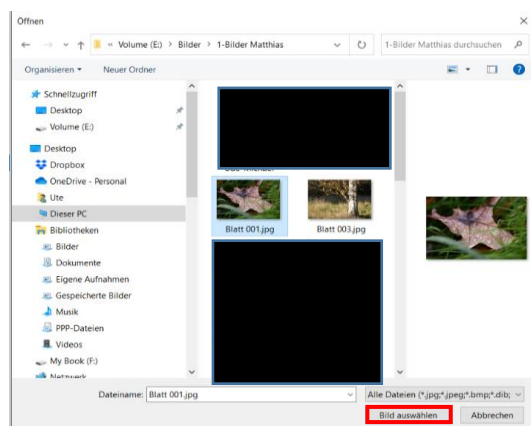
Öffnen

« Volume (E:) › Bilder › 1-Bilder Matthias

1-Bilder Matthias durchsuchen

Organisieren ▾ Neuer Ordner

Schnellzugriff
Desktop
Volume (E:)
Desktop
Dropbox
OneDrive - Personal
Ute
Dieser PC
Bibliotheken
Bilder
Dokumente
Eigene Aufnahmen
Gespeicherte Bilder
Musik
PPP-Dateien
Videos
My Book (F:)
Netzwerk

Blatt 001.jpg
Blatt 003.jpg

Dateiname: Blatt 001.jpg
Alle Dateien (*.jpg;*.jpeg;*.bmp;*.dib;
Bild auswählen
Abbrechen